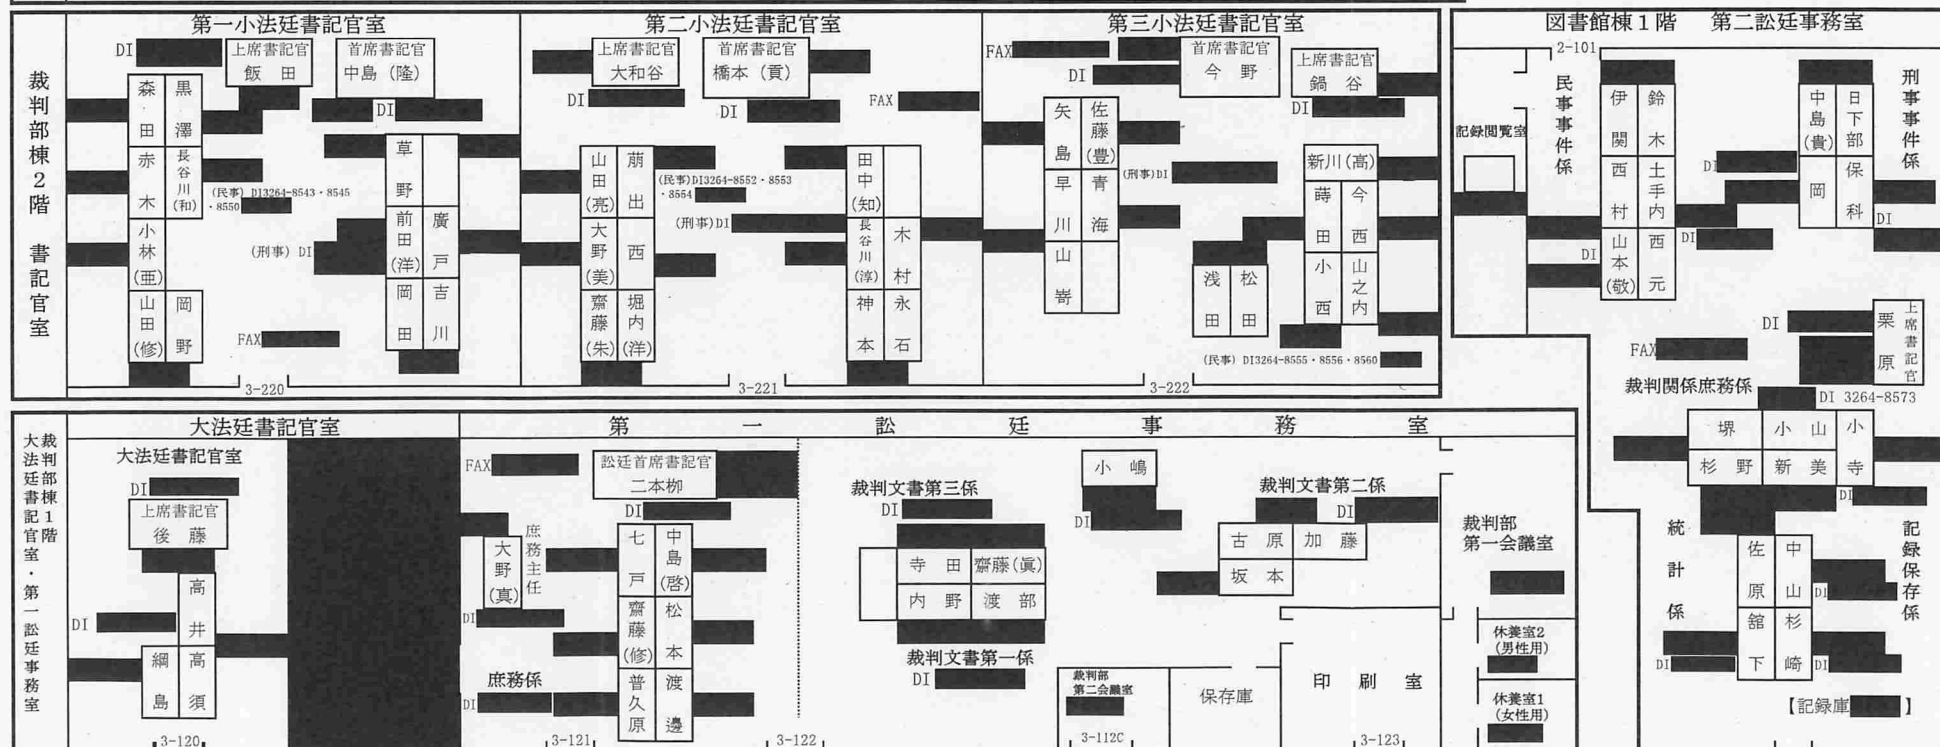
裁判部棟2階 書記官室

第一小法廷書記官室

DI

上席書記官 飯田

首席書記官 中島(隆)

DI

森田 黒澤

赤木 長谷川(和)

(民事) DI3264-8543・8545・8550

小林(亜)

(刑事) DI

草野 前田(洋) 廣戸

岡田 吉川

山田(修) 岡野

FAX

3-220

第二小法廷書記官室

上席書記官 大和谷

首席書記官 橋本(貢)

DI

DI

FAX

山田(亮) 萠出

(民事) DI3264-8552・8553・8554

大野(美) 西

(刑事) DI

齋藤(朱) 堀内(洋)

田中(知)

長谷川(洋) 木村

神本 永石

3-221

第三小法廷書記官室

FAX

DI

首席書記官 今野

上席書記官 鍋谷

DI

矢島 佐藤(豊)

(刑事) DI

早川 青海

山嵜

新川(高)

蒔田 今西

小西 山之内

浅田 松田

(民事) DI3264-8555・8556・8560

3-222

図書館棟1階 第二訟廷事務室

2-101

記録閲覧室

民事事件係

伊関 鈴木

西村 土手内

DI

山本(敬) 西元

DI

中島(貴) 日下部

岡 保科

DI

刑事事件係

DI

FAX

栗原 上席書記官

裁判関係庶務係

DI 3264-8573

堺 小山 小寺

杉野 新美

DI

統計係

佐原 中山

舘下 杉崎

DI DI DI

記録保存係

【記録庫 】

大法廷書記官室・第一訟廷事務室 裁判部棟1階

大法廷書記官室

大法廷書記官室

DI

上席書記官 後藤

高井 高須

DI

網島

3-120

第一訟廷事務室

FAX

訟廷首席書記官 二本柳

DI

大野(真) 庶務主任

七戸 中島(啓)

DI

齋藤(修) 松本

庶務係

DI

普久原 渡邊

3-121

3-122

裁判文書第三係

DI

寺田 齋藤(眞)

内野 渡部

裁判文書第一係

DI

小嶋

DI

裁判文書第二係

DI

古原 加藤

坂本

裁判部第二会議室

3-112C

保存庫

印刷室

3-123

裁判部 第一会議室

休養室2 (男性用)

休養室1 (女性用)